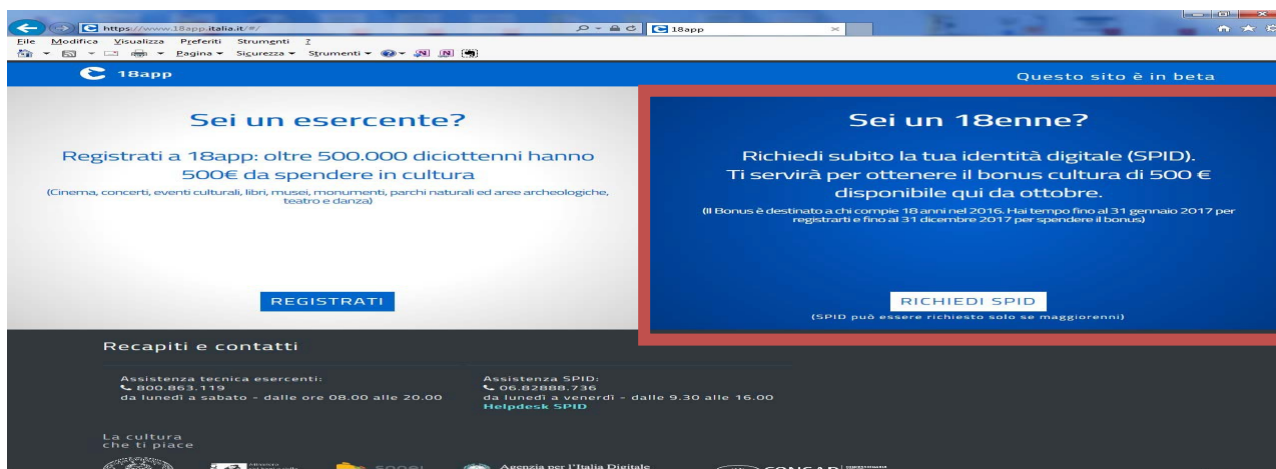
https://www.18app.italia.it/#/

18app

File Modifica Visualizza Preferiti Strumenti ?

Pagina ▾ Sicurezza ▾ Strumenti ▾

18app

Questo sito è in beta

Sei un esercente?

Registrati a 18app: oltre 500.000 diciottenni hanno 500€ da spendere in cultura

(Cinema, concerti, eventi culturali, libri, musei, monumenti, parchi naturali ed aree archeologiche, teatro e danza)

REGISTRATI

Sei un 18enne?

Richiedi subito la tua identità digitale (SPID). Ti servirà per ottenere il bonus cultura di 500 € disponibile qui da ottobre.

(Il Bonus è destinato a chi compie 18 anni nel 2016. Hai tempo fino al 31 gennaio 2017 per registrarti e fino al 31 dicembre 2017 per spendere il bonus)

RICHIEDI SPID

(SPID può essere richiesto solo se maggiorenni)

Recapiti e contatti

Assistenza tecnica esercenti:
800.863.119
da lunedì a sabato - dalle ore 08.00 alle 20.00

Assistenza SPID:
06.82888.736
da lunedì a venerdì - dalle 9.30 alle 16.00
Helpdesk SPID

La cultura
che ti piace

Agenzia per l'Italia Digitale

CONSAP